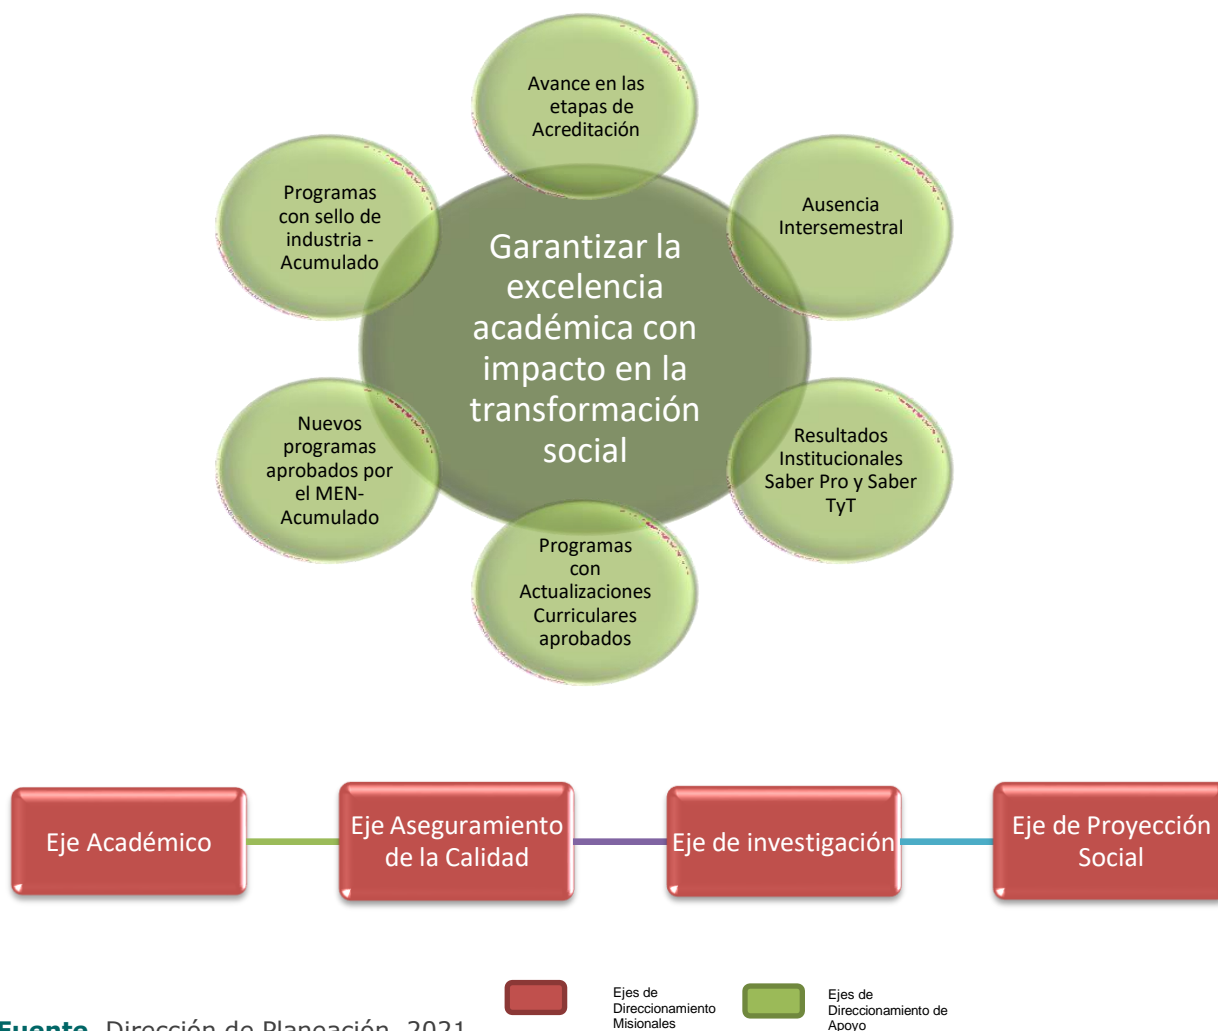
Garantizar la excelencia académica con impacto en la transformación social

Avance en las etapas de Acreditación

Ausencia Intersemestral

Resultados Institucionales Saber Pro y Saber TyT

Programas con Actualizaciones Curriculares aprobados

Nuevos programas aprobados por el MEN- Acumulado

Programas con sello de industria - Acumulado

Eje Académico

Eje Aseguramiento de la Calidad

Eje de investigación

Eje de Proyección Social

Ejes de Direccionamiento Misionales

Ejes de Direccionamiento de Apoyo

Fuente. Dirección de Planeación, 2021